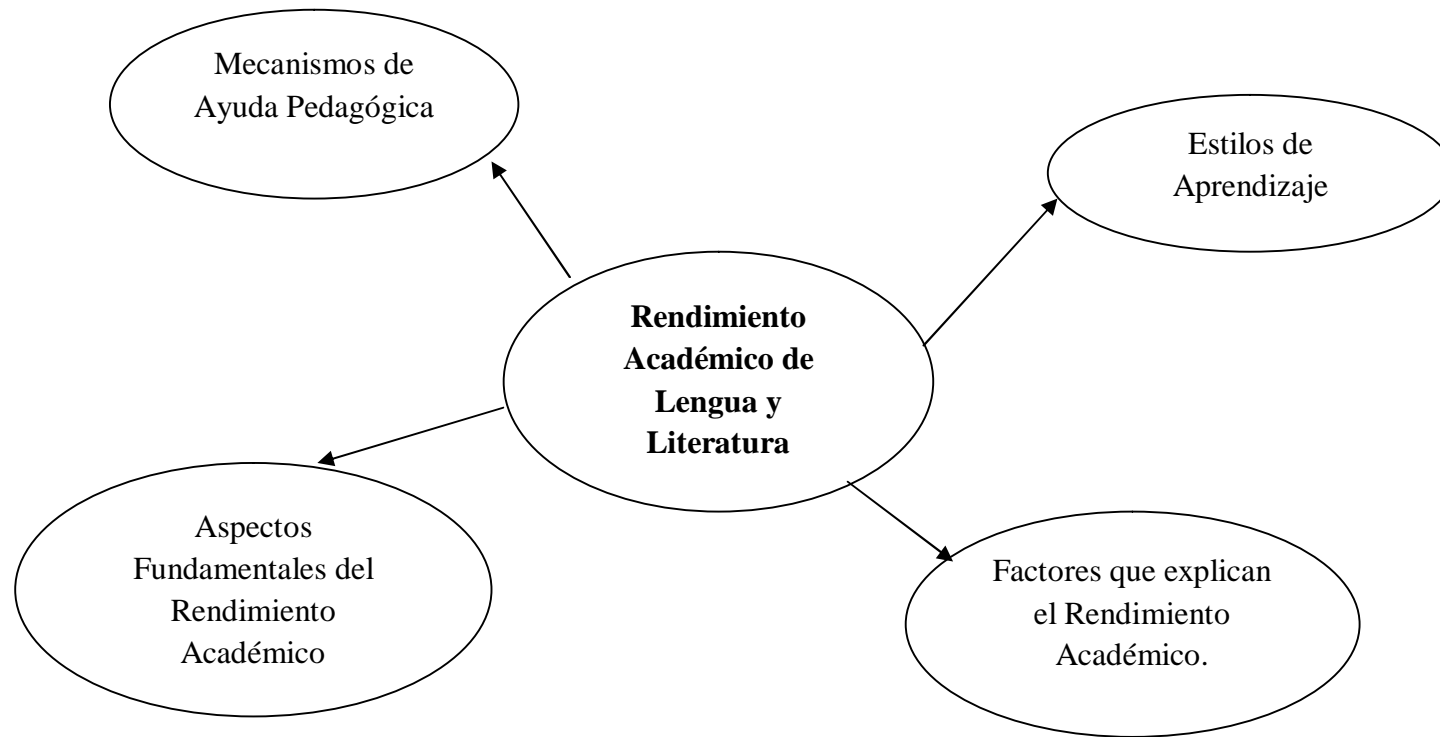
Mecanismos de Ayuda Pedagógica

Estilos de Aprendizaje

**Rendimiento Académico de Lengua y Literatura**

Aspectos Fundamentales del Rendimiento Académico

Factores que explican el Rendimiento Académico.